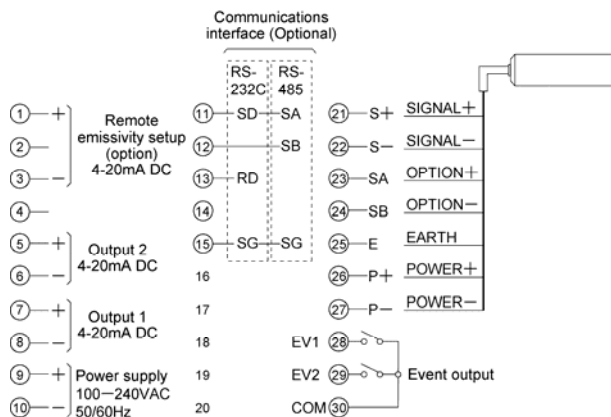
Communications interface (Optional)

RS-232C
RS-485

① + Remote emissivity setup (option) 4-20mA DC
②
③ −
④
⑤ + Output 2 4-20mA DC
⑥ −
⑦ + Output 1 4-20mA DC
⑧ −
⑨ + Power supply 100−240VAC 50/60Hz
⑩ −

⑪ SD SA
⑫ SB
⑬ RD
⑭
⑮ SG SG
16
17
18
19
20

㉑ S+ SIGNAL+
㉒ S− SIGNAL−
㉓ SA OPTION+
㉔ SB OPTION−
㉕ E EARTH
㉖ P+ POWER+
㉗ P− POWER−

EV1 ㉘
EV2 ㉙ Event output
COM ㉚